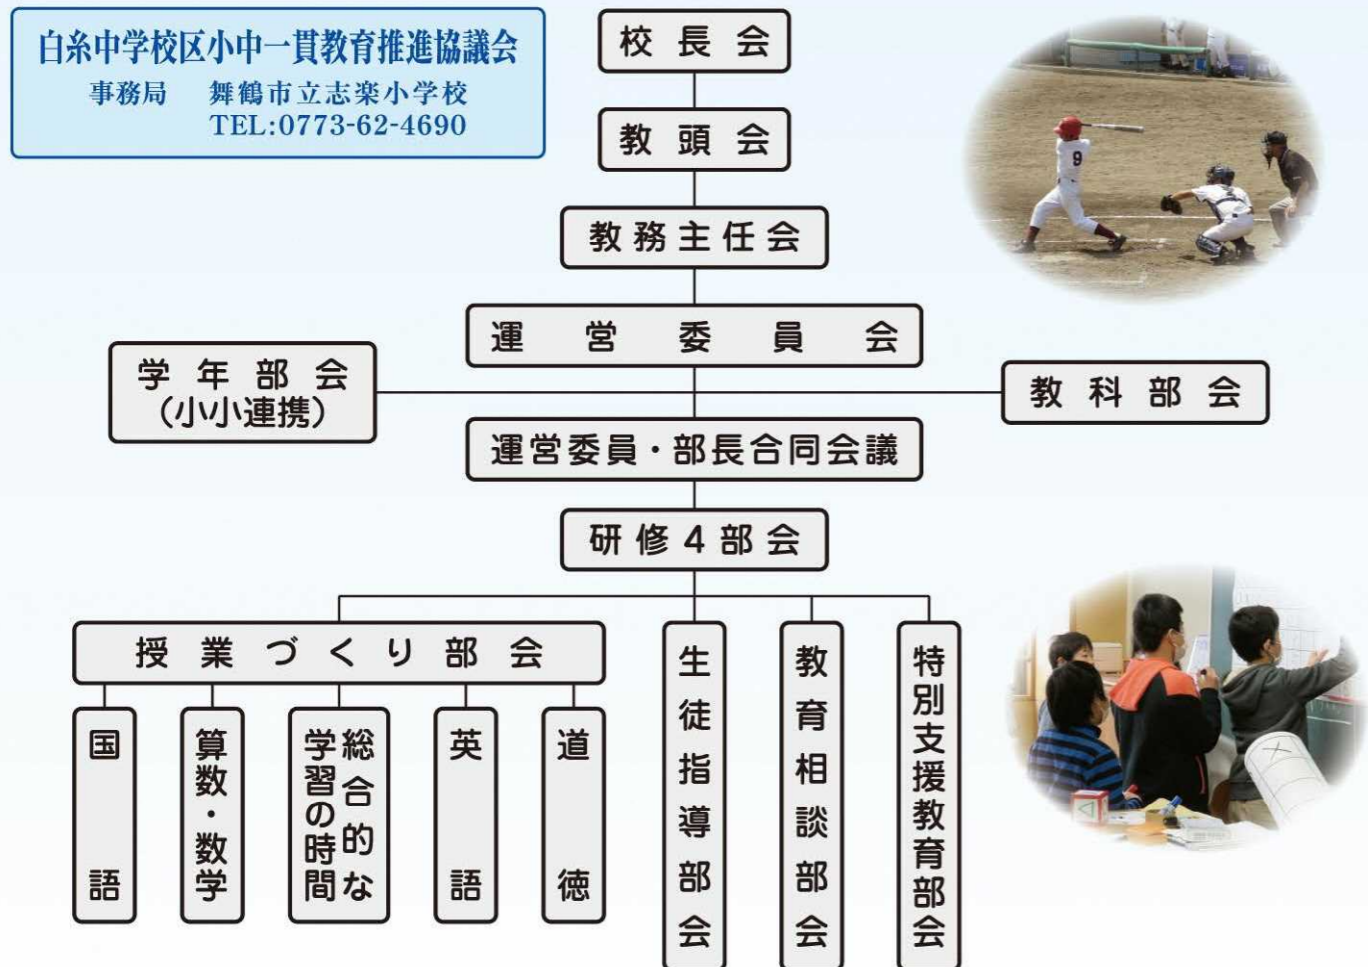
白糸中学校区小中一貫教育推進協議会
事務局　舞鶴市立志楽小学校
TEL:0773-62-4690

校長会

教頭会

教務主任会

運営委員会

学年部会
(小小連携)

教科部会

運営委員・部長合同会議

研修4部会

授業づくり部会

国語

算数・数学

総合的な学習の時間

英語

道徳

生徒指導部会

教育相談部会

特別支援教育部会